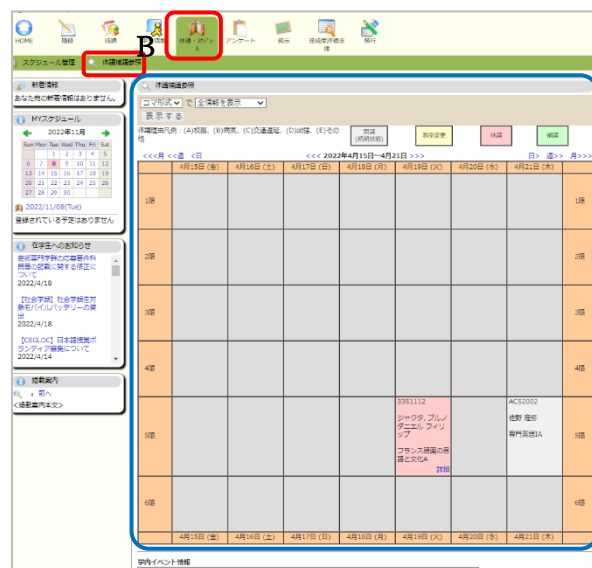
HOME 履修 成績 休講・補講 アンケート 掲示 達成度評価 旅行

B

スケジュール管理 休講補講参照

新着情報
あなた宛の新着情報はありません。

MYスケジュール
2022年11月
| Sun | Mon | Tue | Wed | Thu | Fri | Sat |
|---|---|---|---|---|---|---|
|  |  | 1 | 2 | 3 | 4 | 5 |
| 6 | 7 | 8 | 9 | 10 | 11 | 12 |
| 13 | 14 | 15 | 16 | 17 | 18 | 19 |
| 20 | 21 | 22 | 23 | 24 | 25 | 26 |
| 27 | 28 | 29 | 30 |  |  |  |

2022/11/08(Tue)
登録されている予定はありません

在学生へのお知らせ
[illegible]
2022/4/18
【社会学部】社会学部生対象モバイルバッテリーの貸出
2022/4/18
【CEGLOC】日本語授業ボランティア募集について
2022/4/14

掲載案内
< 前へ
<掲載案内本文>

休講補講参照
コマ形式 で 全情報を表示
表示する
休講理由凡例：(A)校務、(B)病気、(C)交通遮断、(D)出張、(E)その他
同講(同時開講) 教室変更 休講 補講

<<<月 <<週 <日 <<< 2022年4月15日～4月21日 >>> 日> 週>> 月>>>

| | 4月15日(金) | 4月16日(土) | 4月17日(日) | 4月18日(月) | 4月19日(火) | 4月20日(水) | 4月21日(木) | |
|---|---|---|---|---|---|---|---|---|
| 1限 | | | | | | | | 1限 |
| 2限 | | | | | | | | 2限 |
| 3限 | | | | | | | | 3限 |
| 4限 | | | | | | | | 4限 |
| 5限 | | | | | 3351112 ジャクタ, ブルノ ダニエル フィリップ フランス語圏の言語と文化A 詳細 | | ACS2002 佐野 隆弥 専門英語IA | 5限 |
| 6限 | | | | | | | | 6限 |
| | 4月15日(金) | 4月16日(土) | 4月17日(日) | 4月18日(月) | 4月19日(火) | 4月20日(水) | 4月21日(木) | |

学内イベント情報